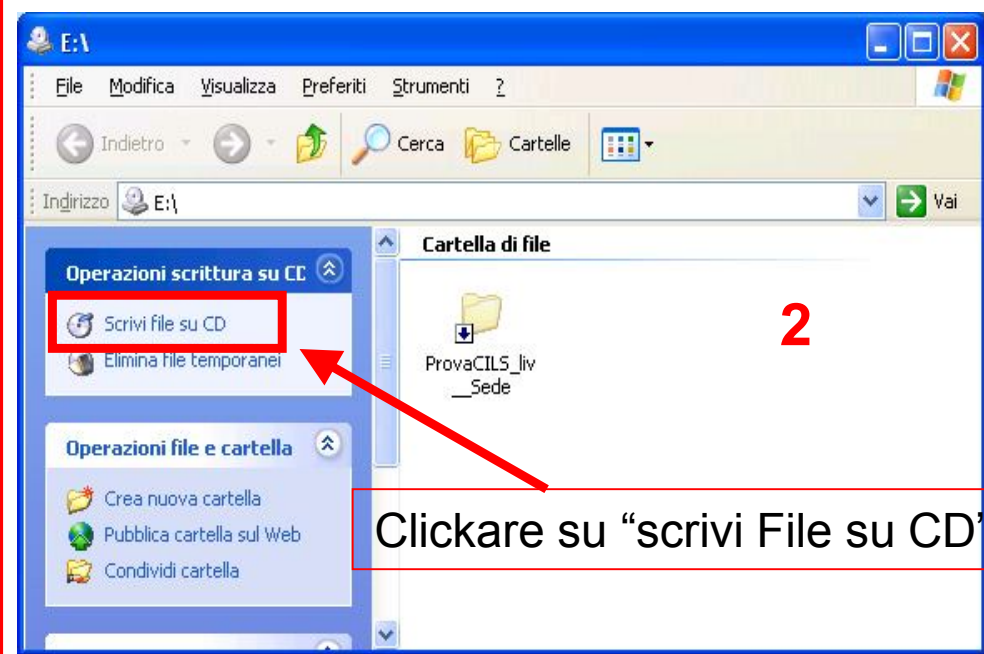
E:\

File Modifica Visualizza Preferiti Strumenti ?

Indietro Cerca Cartelle

Indirizzo E:\

Vai

Operazioni scrittura su CD

Scrivi file su CD

Elimina file temporanei

Operazioni file e cartella

Crea nuova cartella

Pubblica cartella sul Web

Condividi cartella

Cartella di file

ProvaCILS_liv__Sede

2

Clickare su “scrivi File su CD”